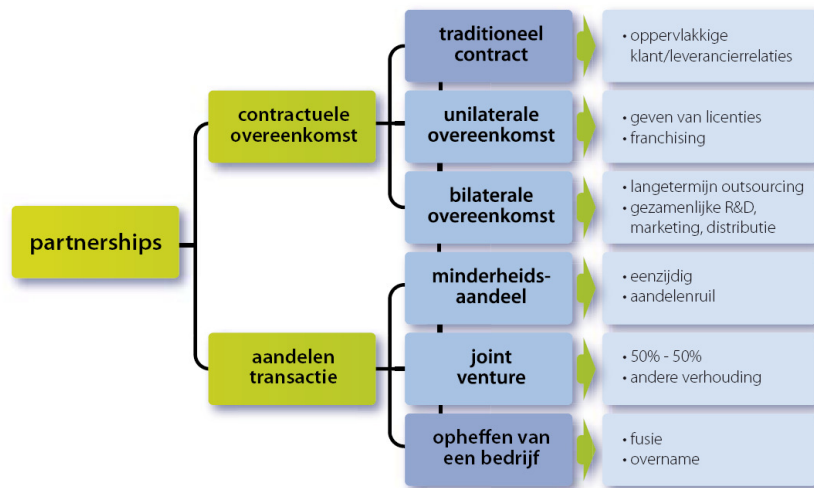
partnerships

contractuele overeenkomst

traditioneel contract

• oppervlakkige klant/leverancierrelaties

unilaterale overeenkomst

• geven van licenties
• franchising

bilaterale overeenkomst

• langetermijn outsourcing
• gezamenlijke R&D, marketing, distributie

aandelen transactie

minderheids-aandeel

• eenzijdig
• aandelenruil

joint venture

• 50% - 50%
• andere verhouding

opheffen van een bedrijf

• fusie
• overname